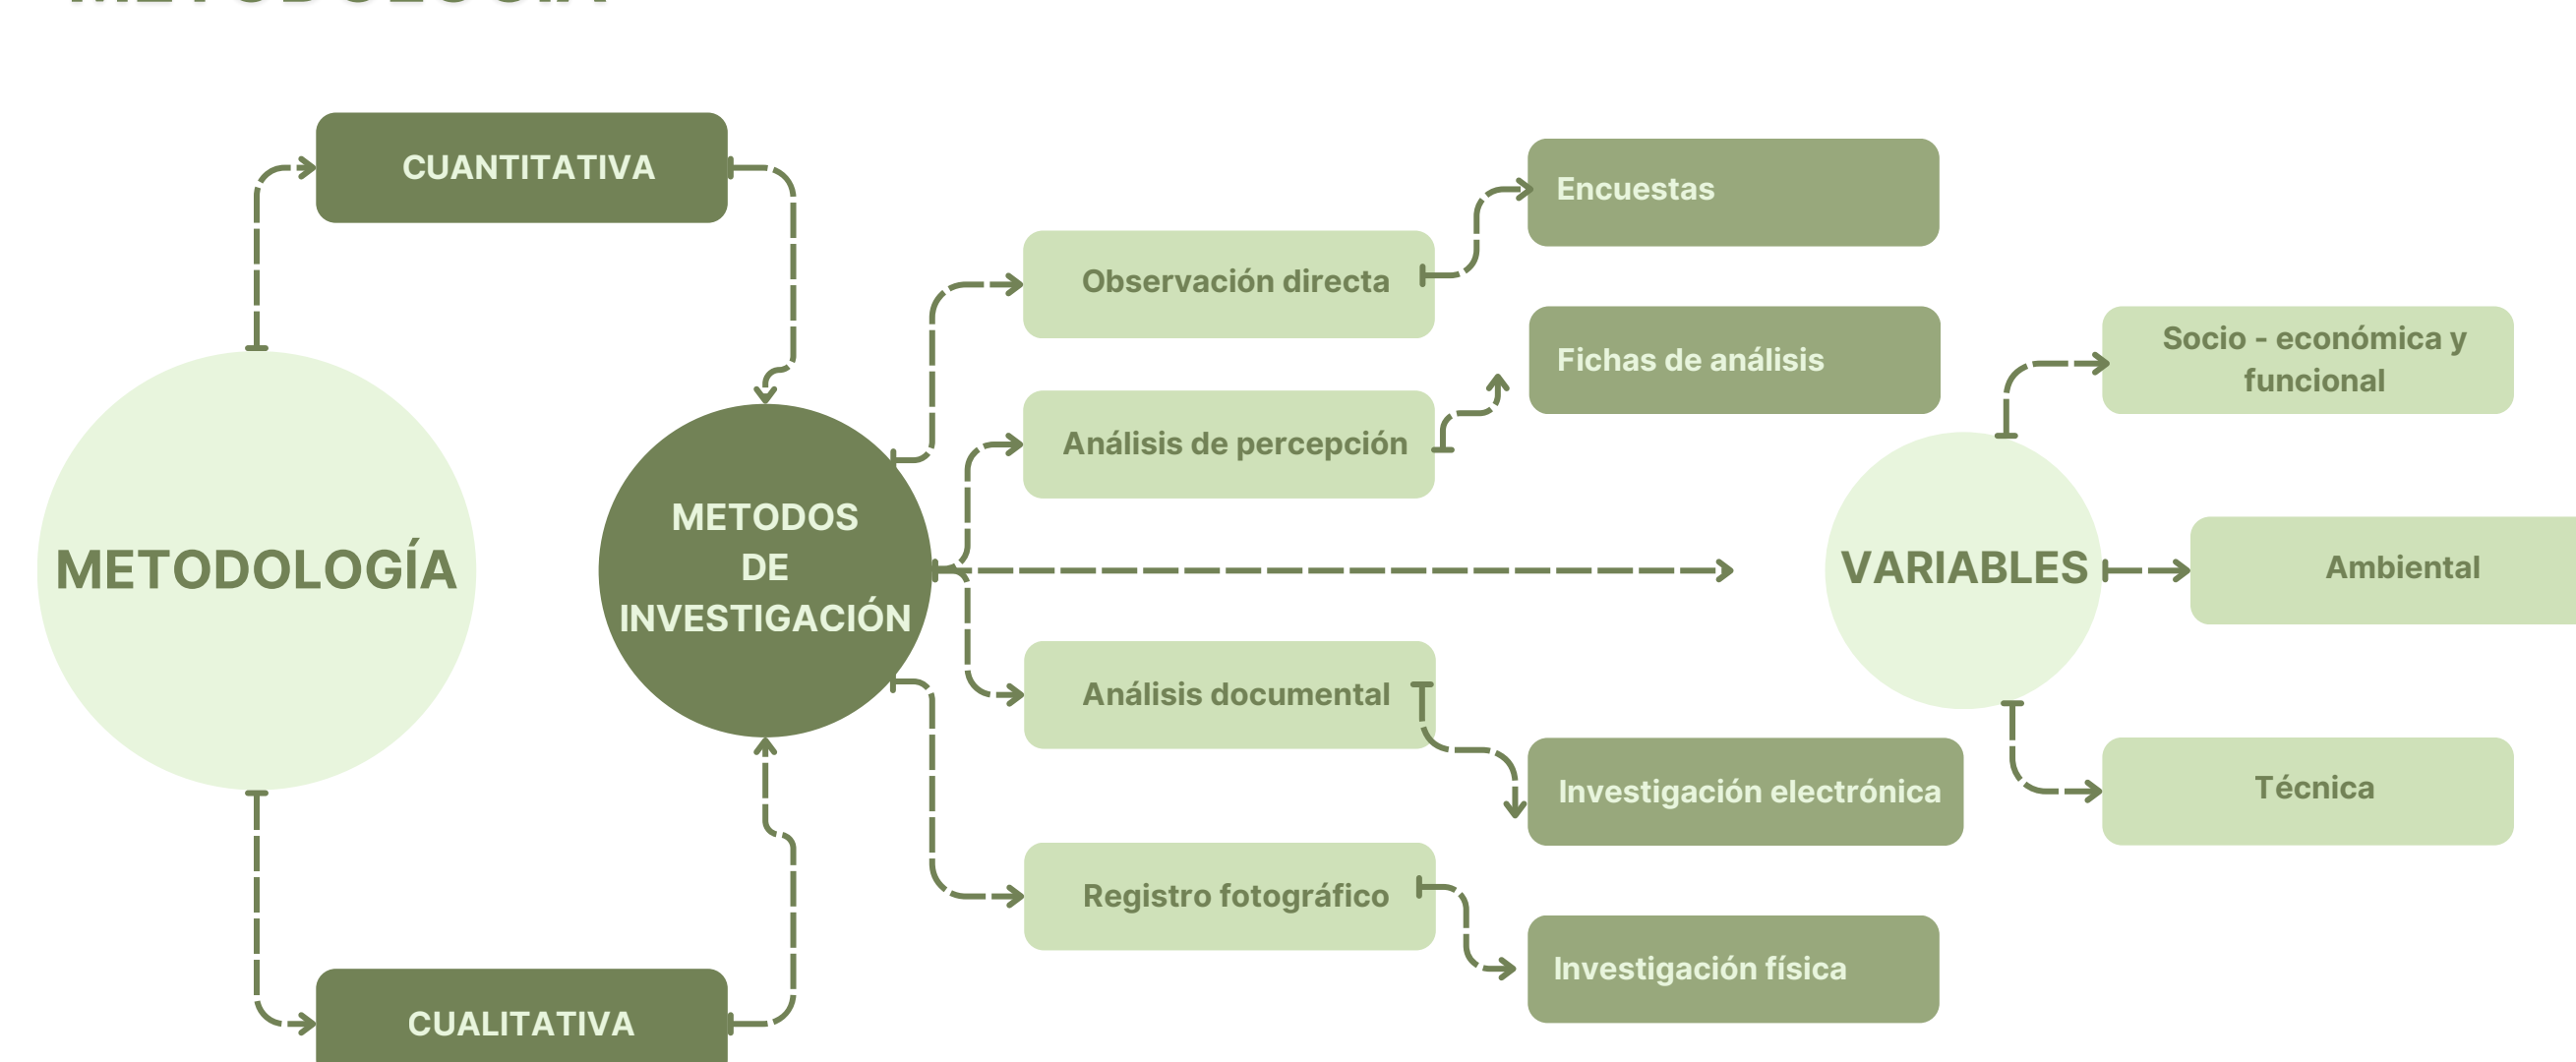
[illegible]

CUANTITATIVA

METODOLOGÍA

METODOS DE INVESTIGACIÓN

CUALITATIVA

Observación directa

Análisis de percepción

Análisis documental

Registro fotográfico

Encuestas

Fichas de análisis

Investigación electrónica

Investigación física

VARIABLES

Socio - económica y funcional

Ambiental

Técnica